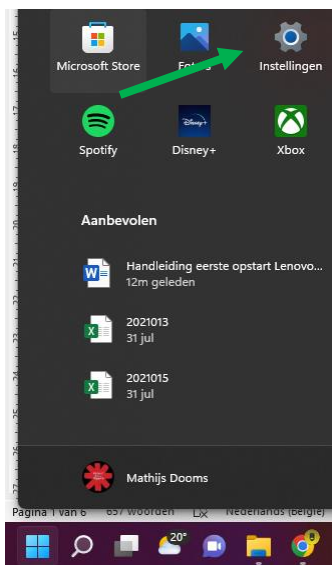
Microsoft Store

Foto's

Instellingen

Spotify

Disney+

Xbox

Aanbevolen

Handleiding eerste opstart Lenovo...
12m geleden

2021013
31 jul

2021015
31 jul

Mathijs Dooms

Pagina 1 van 6 657 woorden Nederlands (België)

20°

8